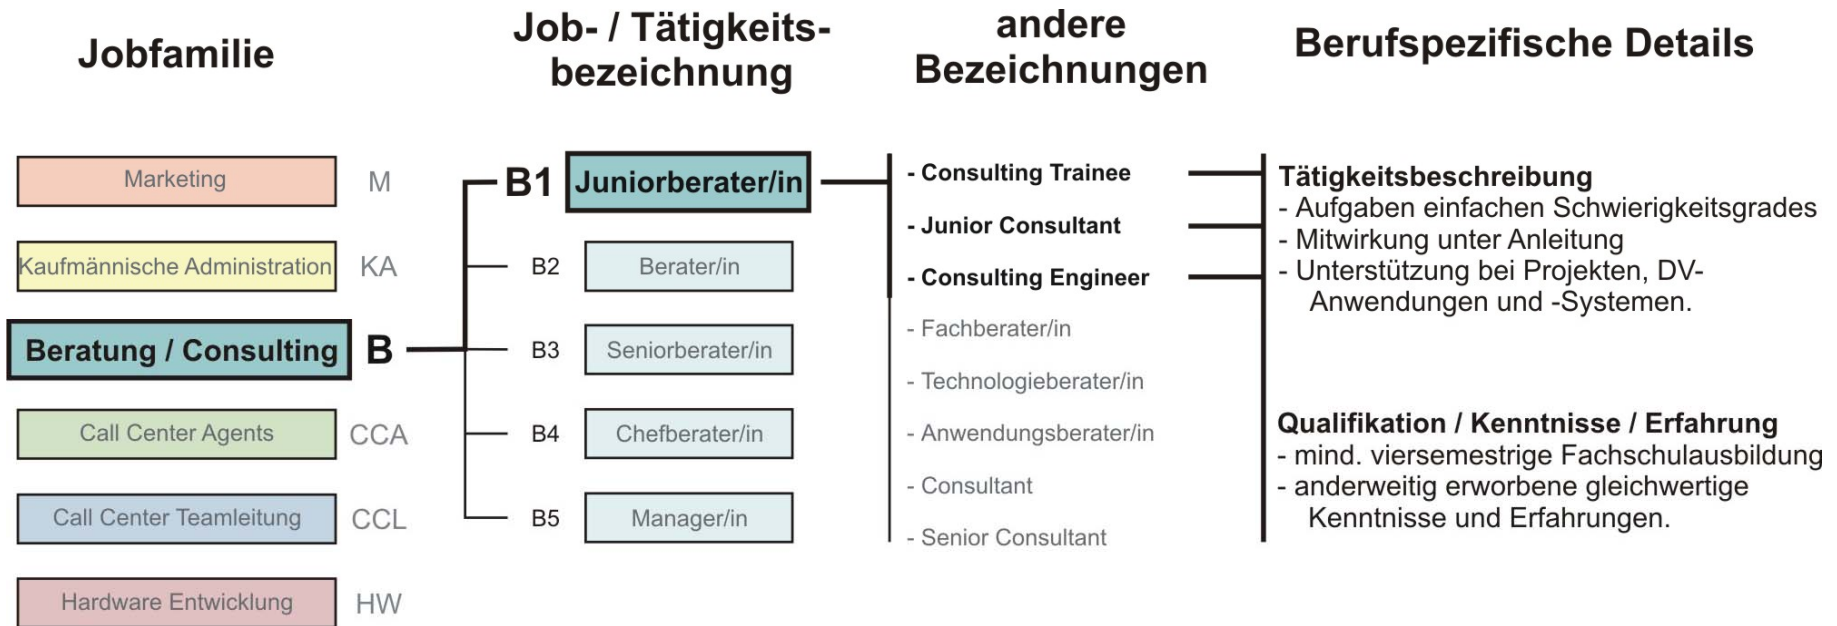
Jobfamilie

Job- / Tätigkeitsbezeichnung

andere Bezeichnungen

Berufspezifische Details

Marketing M

Kaufmännische Administration KA

Beratung / Consulting B

Call Center Agents CCA

Call Center Teamleitung CCL

Hardware Entwicklung HW

B1 Juniorberater/in

B2 Berater/in

B3 Seniorberater/in

B4 Chefberater/in

B5 Manager/in

- Consulting Trainee
- Junior Consultant
- Consulting Engineer
- Fachberater/in
- Technologieberater/in
- Anwendungsberater/in
- Consultant
- Senior Consultant

Tätigkeitsbeschreibung
- Aufgaben einfachen Schwierigkeitsgrades
- Mitwirkung unter Anleitung
- Unterstützung bei Projekten, DV-Anwendungen und -Systemen.

Qualifikation / Kenntnisse / Erfahrung
- mind. viersemestrige Fachschulausbildung
- anderweitig erworbene gleichwertige Kenntnisse und Erfahrungen.